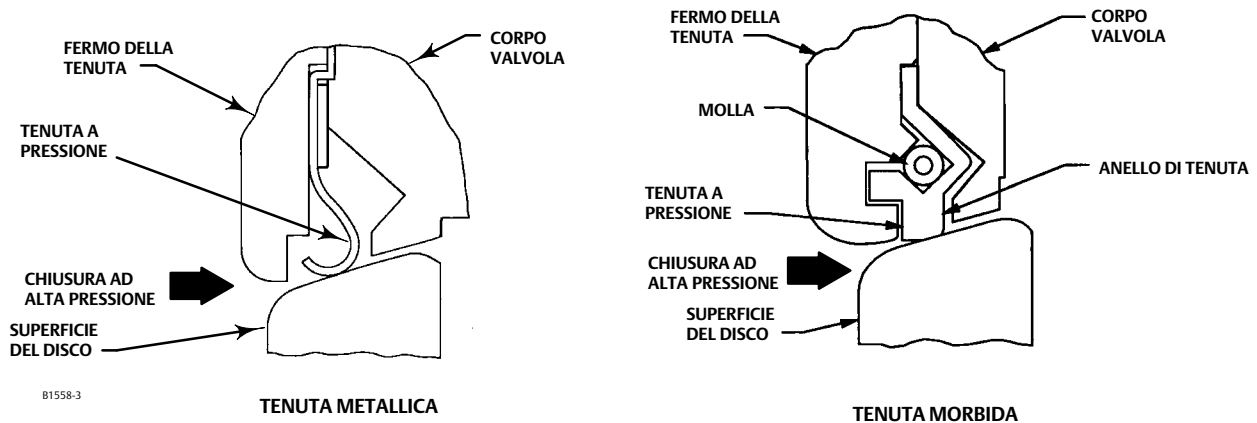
FERMO DELLA TENUTA

CORPO VALVOLA

TENUTA A PRESSIONE

CHIUSURA AD ALTA PRESSIONE

SUPERFICIE DEL DISCO

B1558-3

TENUTA METALLICA

FERMO DELLA TENUTA

CORPO VALVOLA

MOLLA

ANELLO DI TENUTA

TENUTA A PRESSIONE

CHIUSURA AD ALTA PRESSIONE

SUPERFICIE DEL DISCO

TENUTA MORBIDA